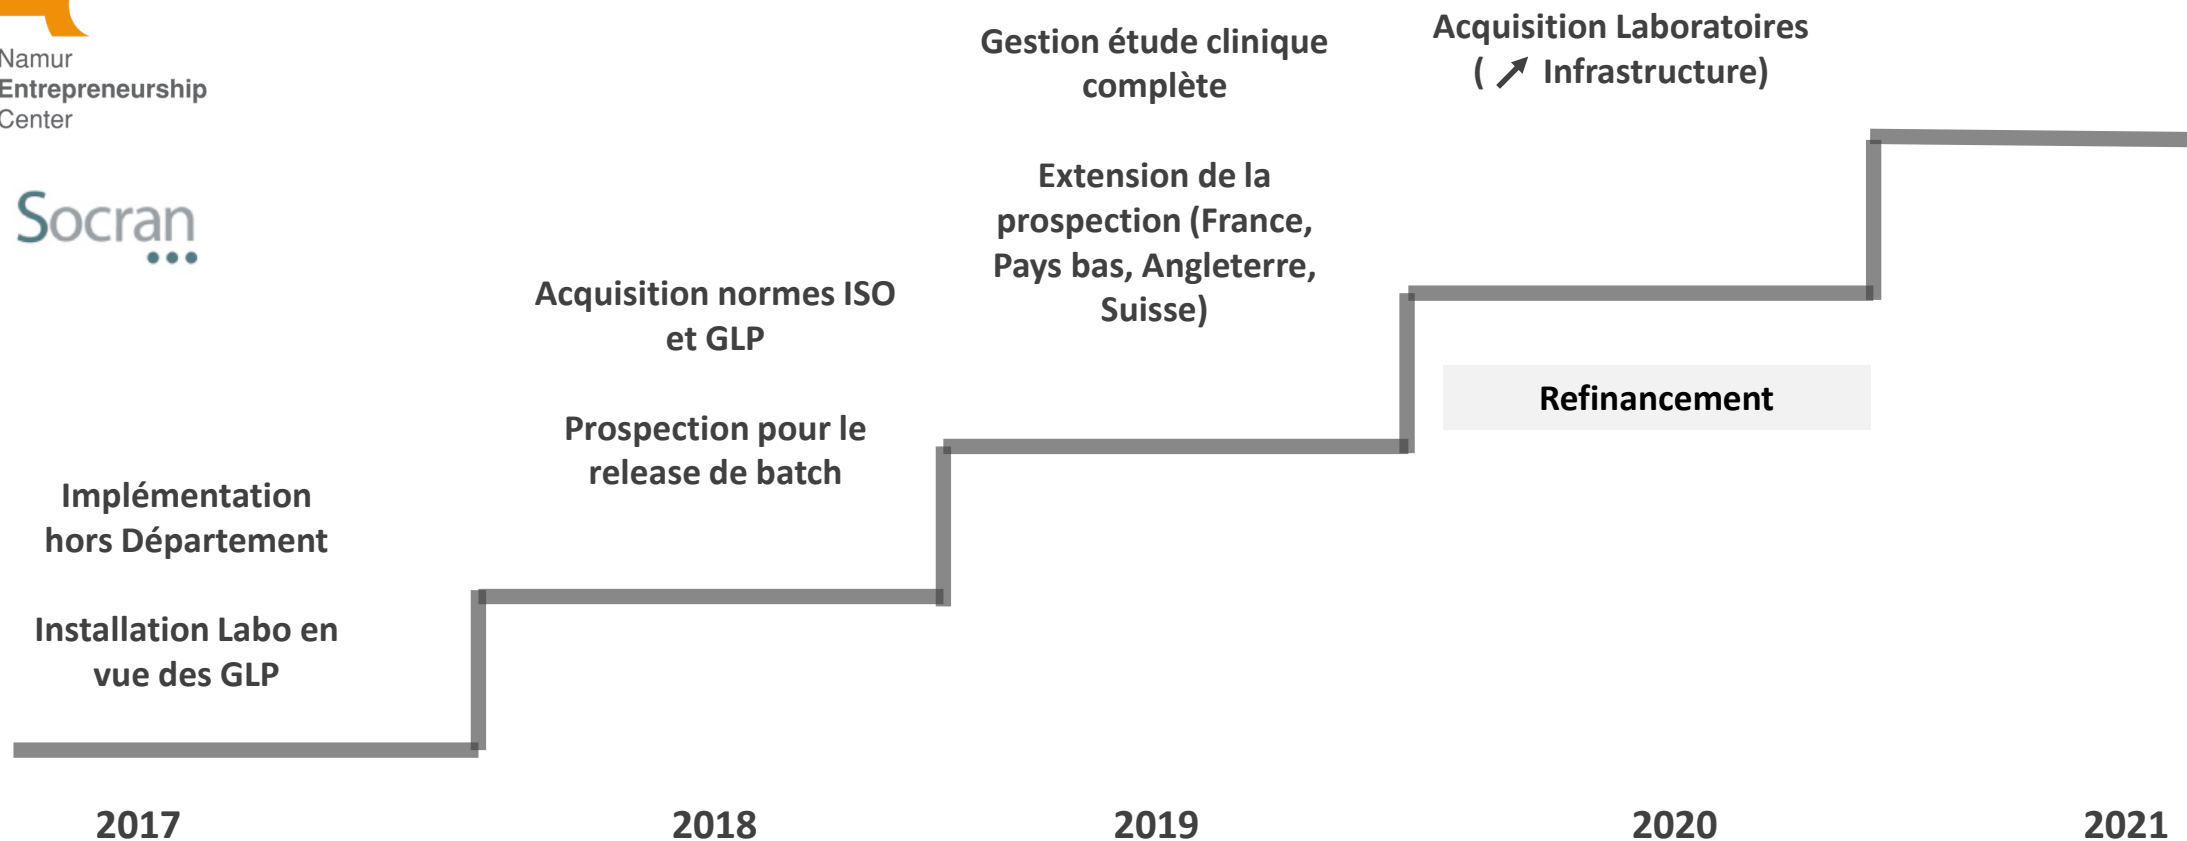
Namur
Entrepreneurship
Center

Socran

Implémentation hors Département

Installation Labo en vue des GLP

Acquisition normes ISO et GLP

Prospection pour le release de batch

Gestion étude clinique complète

Extension de la prospection (France, Pays bas, Angleterre, Suisse)

Acquisition Laboratoires ( ↗ Infrastructure)

Refinancement

2017

2018

2019

2020

2021